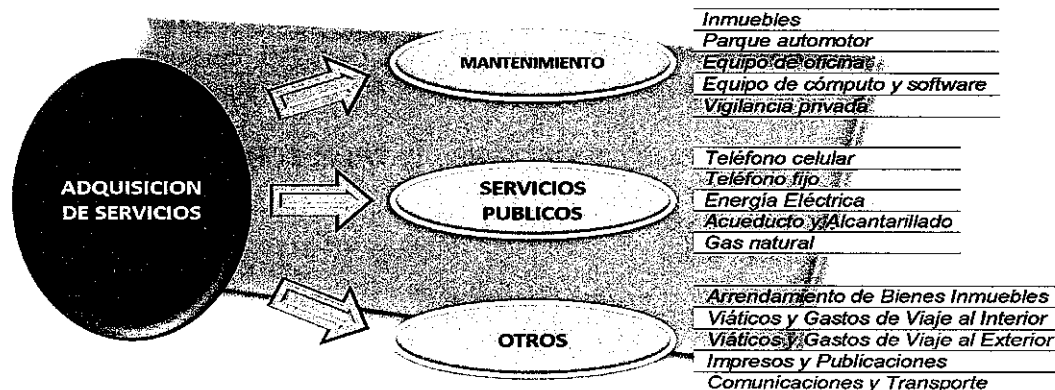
ADQUISICION DE SERVICIOS

MANTENIMIENTO

Inmuebles
Parque automotor
Equipo de oficina
Equipo de cómputo y software
Vigilancia privada

SERVICIOS PUBLICOS

Teléfono celular
Teléfono fijo
Energía Eléctrica
Acueducto y Alcantarillado
Gas natural

OTROS

Arrendamiento de Bienes Inmuebles
Viáticos y Gastos de Viaje al Interior
Viáticos y Gastos de Viaje al Exterior
Impresos y Publicaciones
Comunicaciones y Transporte